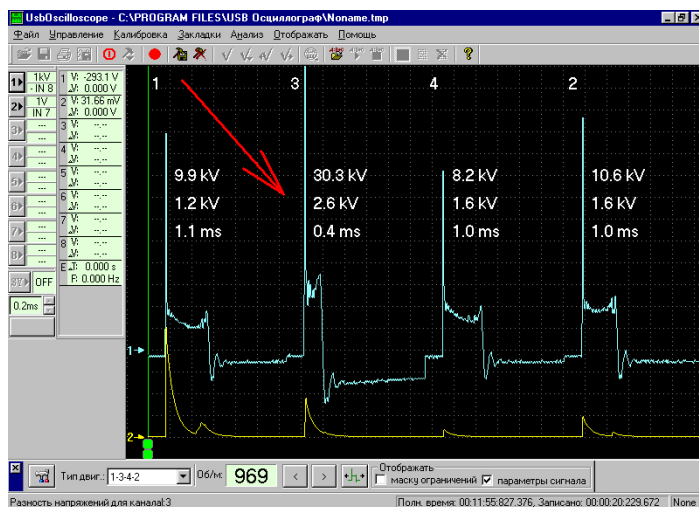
UsbOscilloscope - C:\PROGRAM FILES\USB Осциллограф\Noname.tmp

Файл Управление Калибровка Закладки Анализ Отображать Помощь

1 1kV - IN 8
1 V: -293.1 V ΔV: 0.000 V
2 1V IN 7
2 V: 31.66 mV ΔV: 0.000 V
3 --- ---
3 V: --.-- ΔV: --.--
4 --- ---
4 V: --.-- ΔV: --.--
5 --- ---
5 V: --.-- ΔV: --.--
6 --- ---
6 V: --.-- ΔV: --.--
7 --- ---
7 V: --.-- ΔV: --.--
8 --- ---
8 V: --.-- ΔV: --.--
E ΔT: 0.000 s F: 0.000 Hz
ST OFF
0.2ms

1

9.9 kV
1.2 kV
1.1 ms

3

30.3 kV
2.6 kV
0.4 ms

4

8.2 kV
1.6 kV
1.0 ms

2

10.6 kV
1.6 kV
1.0 ms

1
2

Тип двиг.: 1-3-4-2 Об/м: 969 < >
Отображать
маску ограничений параметры сигнала

Разность напряжений для канала:3 Полн. время: 00:11:55:827.376, Записано: 00:00:20:229.672 None